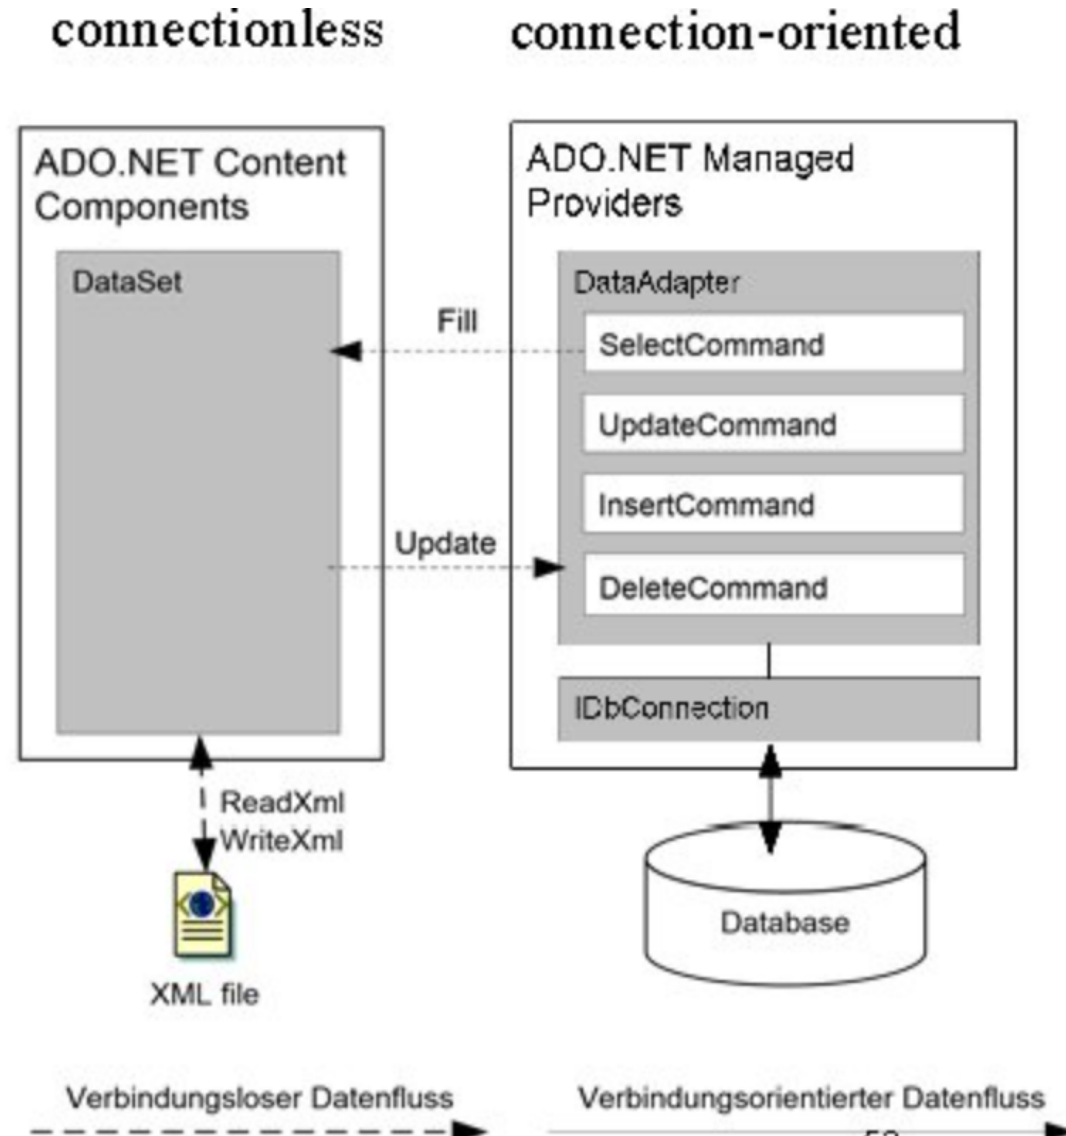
connectionless

connection-oriented

ADO.NET Content Components

DataSet

ADO.NET Managed Providers

DataAdapter

Fill

SelectCommand

UpdateCommand

InsertCommand

Update

DeleteCommand

IDbConnection

ReadXml
WriteXml

XML file

Database

Verbindungsloser Datenfluss

Verbindungsorientierter Datenfluss

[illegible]